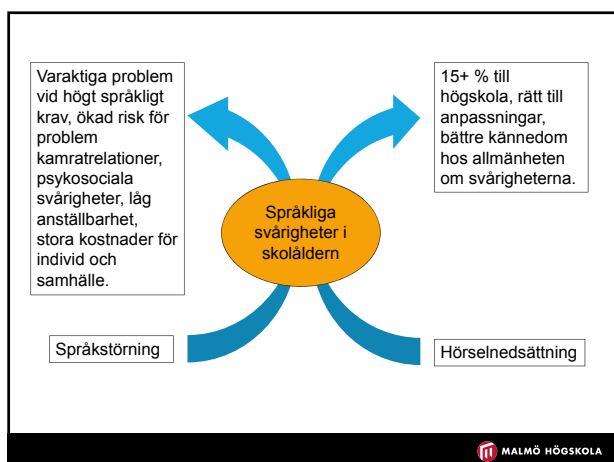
Varaktiga problem vid högt språkligt krav, ökad risk för problem kamratrelationer, psykosociala svårigheter, låg anställbarhet, stora kostnader för individ och samhälle.

15+ % till högskola, rätt till anpassningar, bättre kännedom hos allmänheten om svårigheterna.

Språkliga svårigheter i skolåldern

Språkstörning

Hörselnedsättning

MALMÖ HÖGSKOLA